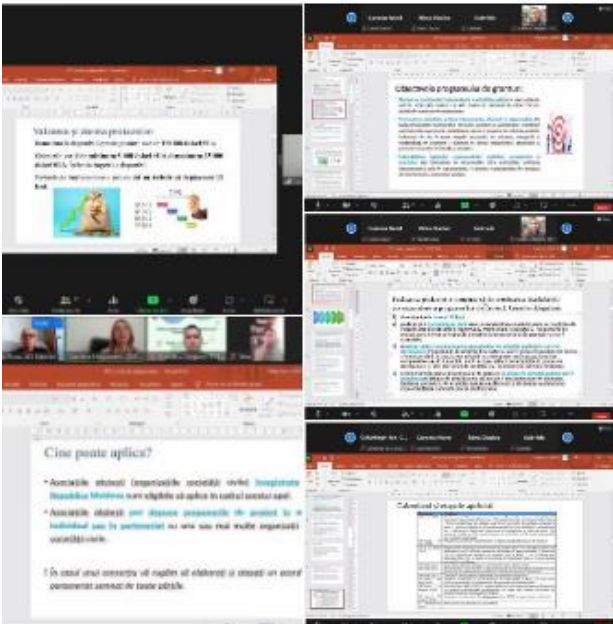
Valoarea și durata proiectelor

Obiectivele programului de granturi

Evaluarea proiectelor și criteriile de evaluare

Cine poate aplica?

• Asociațiile obștești (organizațiile societății civile) înregistrate în Republica Moldova sunt eligibile să aplice în cadrul acestui apel.

• Asociațiile obștești pot depune propunerile de proiect în mod individual sau în parteneriat cu una sau mai multe organizații ale societății civile.

• În cazul unui consorțiu să rugăm să elaborați și atașați un acord de parteneriat semnat de toate părțile.

Calendarul și etapele aplicării